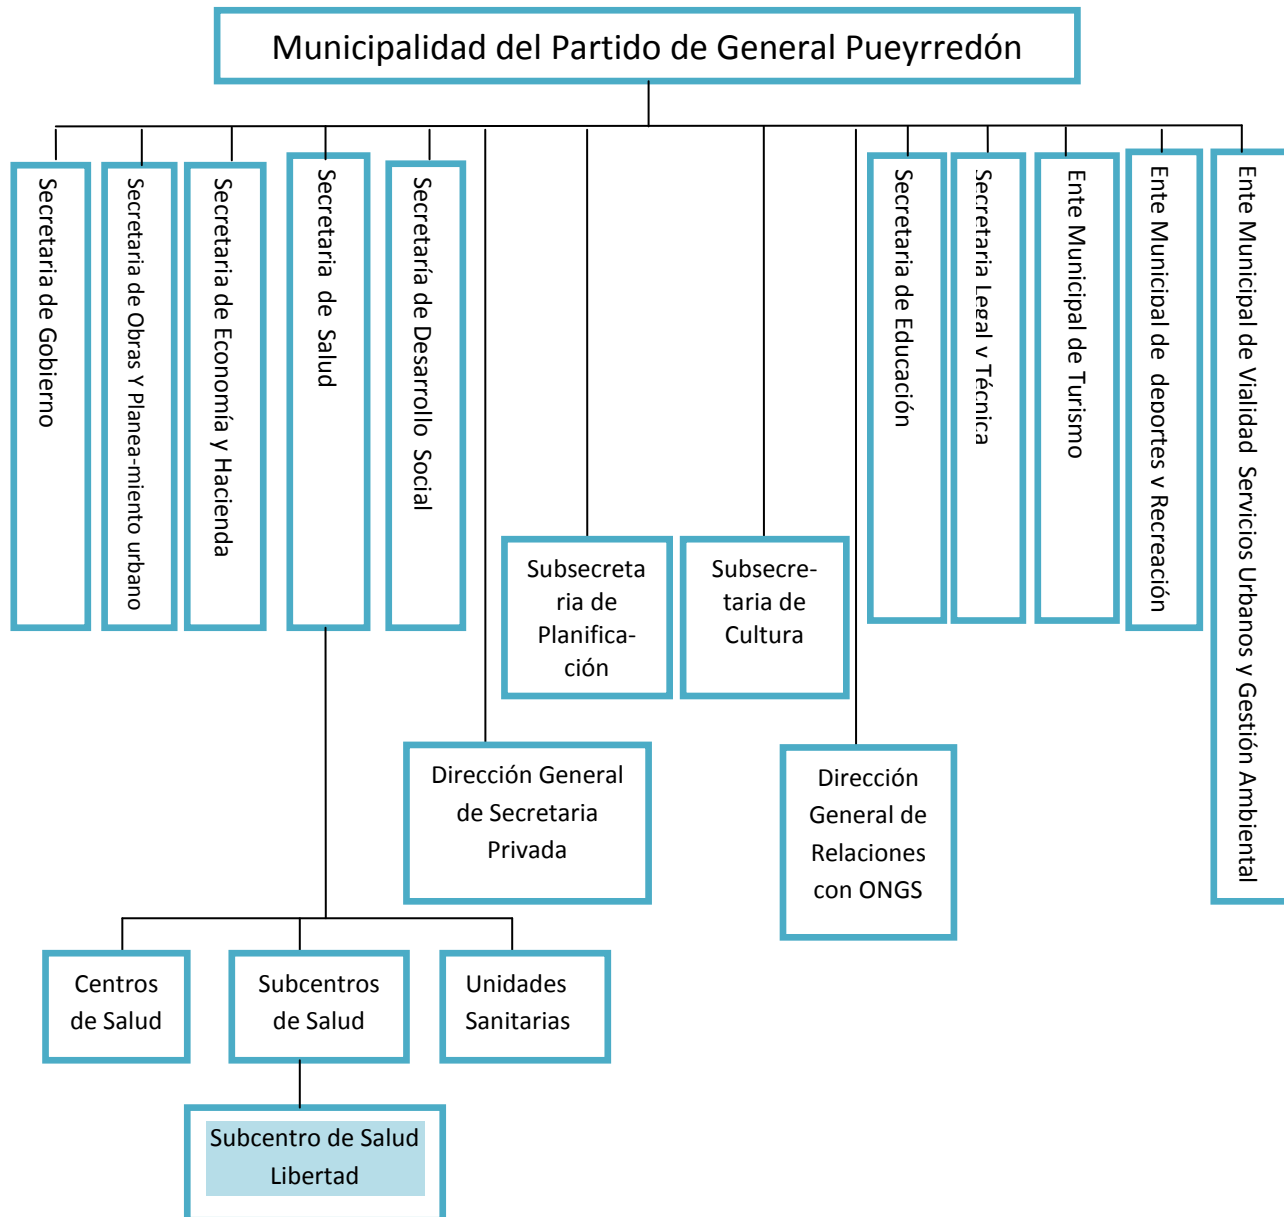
Municipalidad del Partido de General Pueyrredón

Secretaria de Gobierno

Secretaria de Obras Y Planea-miento urbano

Secretaria de Economía y Hacienda

Secretaria de Salud

Secretaría de Desarrollo Social

Subsecretaria de Planificación

Subsecretaria de Cultura

Secretaria de Educación

Secretaria Legal y Técnica

Ente Municipal de Turismo

Ente Municipal de deportes y Recreación

Ente Municipal de Vialidad Servicios Urbanos y Gestión Ambiental

Dirección General de Secretaria Privada

Dirección General de Relaciones con ONGS

Centros de Salud

Subcentros de Salud

Unidades Sanitarias

Subcentro de Salud Libertad